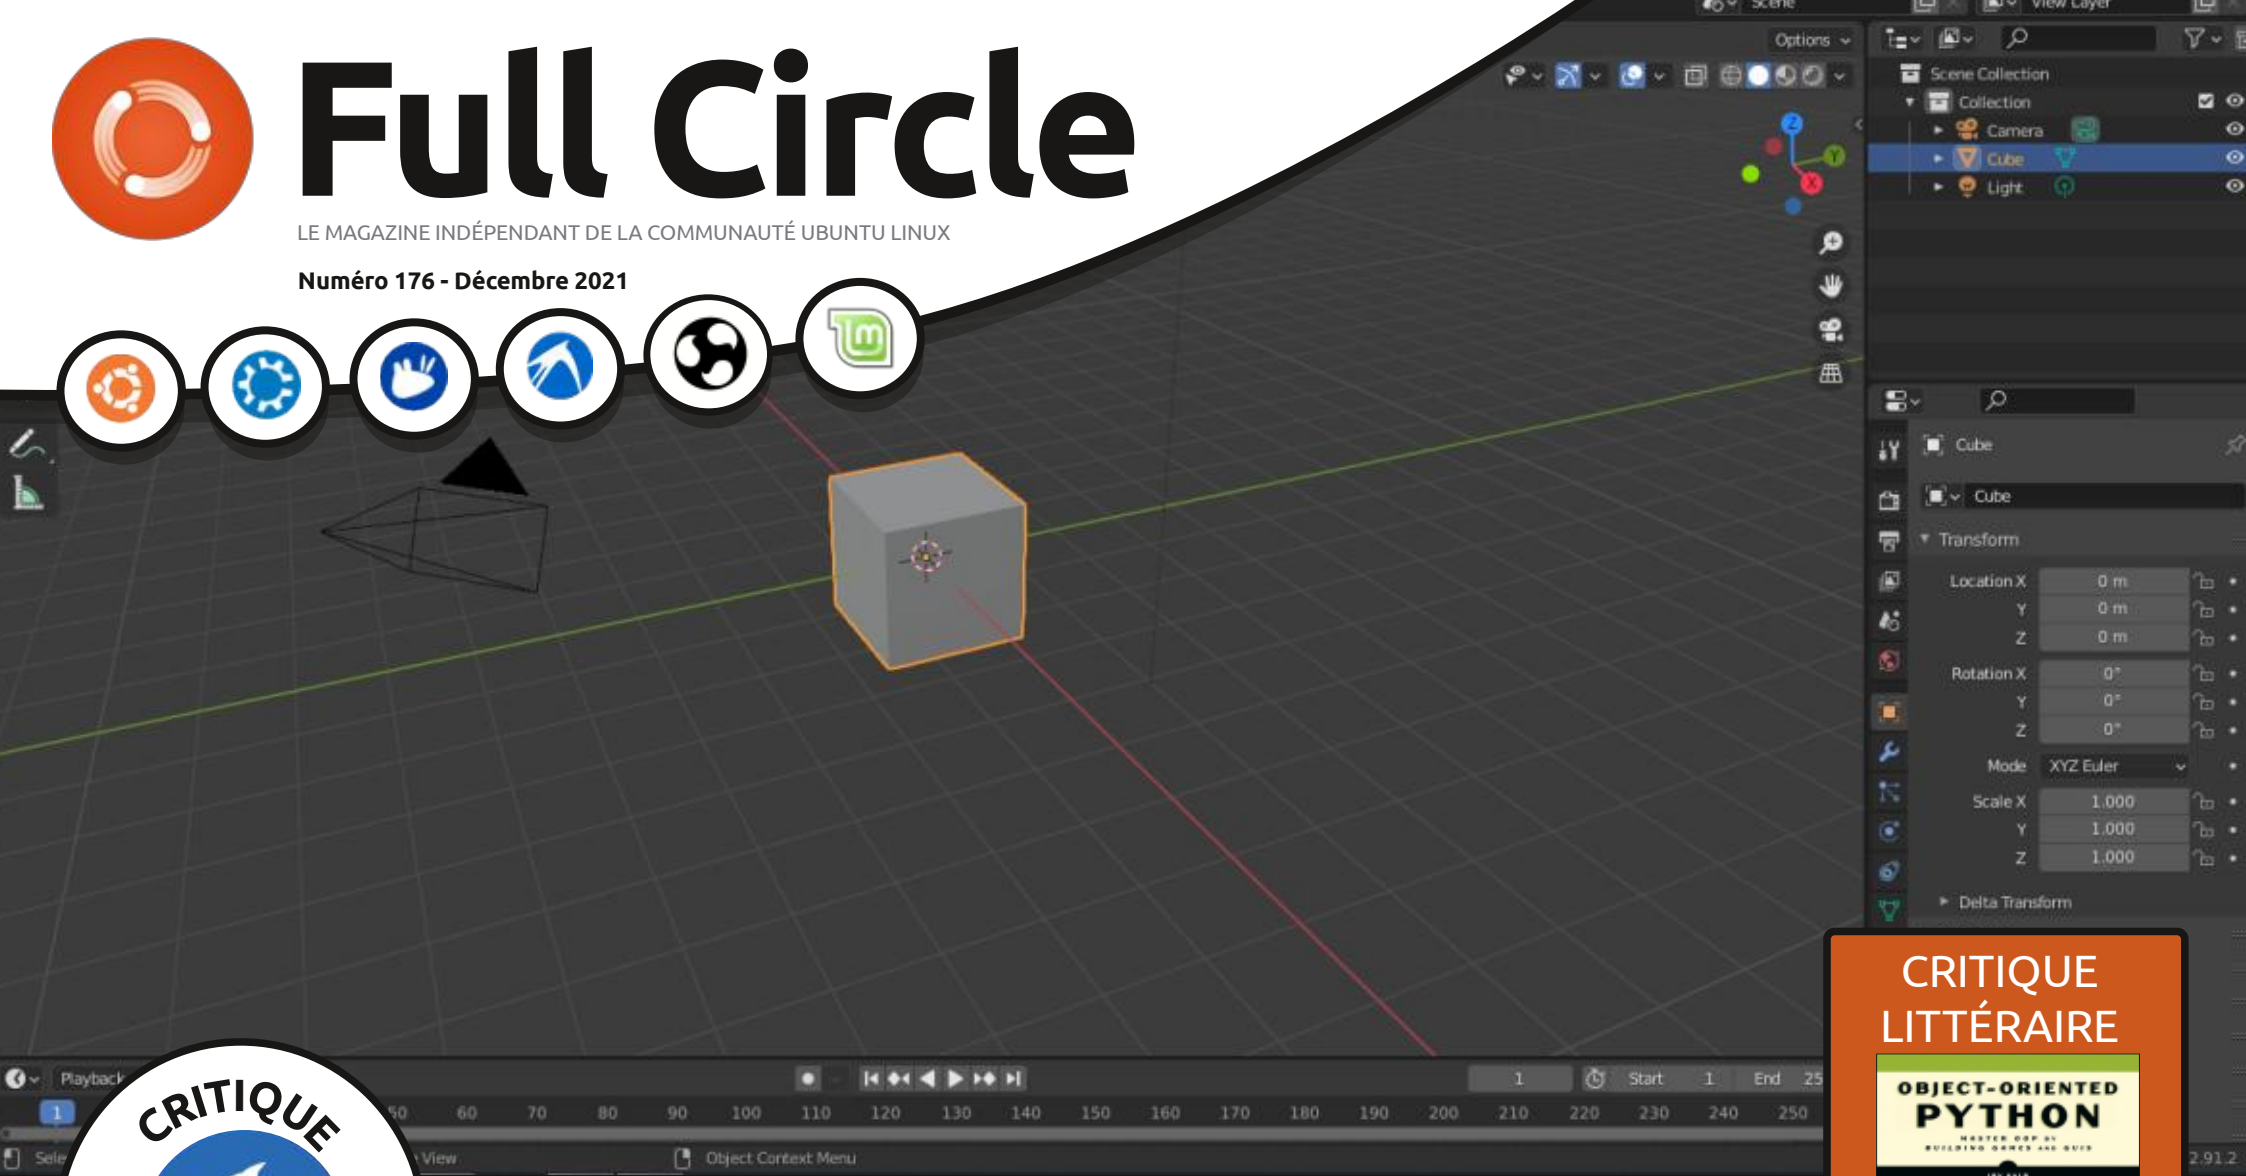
Full Circle
LE MAGAZINE INDÉPENDANT DE LA COMMUNAUTÉ UBUNTU LINUX
Numéro 176 - Décembre 2021

Scene
View Layer
Options
Scene Collection
Collection
Camera
Cube
Light
Cube
Cube
Transform
Location X 0 m
Y 0 m
Z 0 m
Rotation X 0°
Y 0°
Z 0°
Mode XYZ Euler
Scale X 1.000
Y 1.000
Z 1.000
Delta Transform

Playback
1
Start 1
End 25
1
50 60 70 80 90 100 110 120 130 140 150 160 170 180 190 200 210 220 230 240 250
Sele
View
Object Context Menu
2.91.2

CRITIQUE

CRITIQUE LITTÉRAIRE
OBJECT-ORIENTED PYTHON
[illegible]